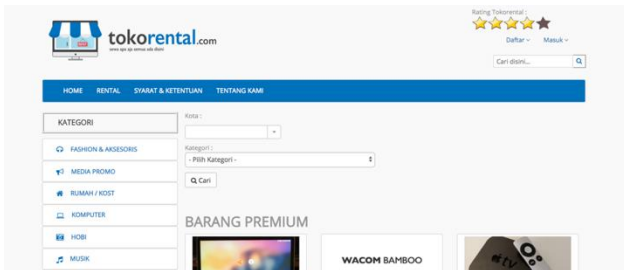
tokorental.com

sewa apa aja semua ada disini

Rating Tokorental :

Daftar ⌄ Masuk ⌄

Cari disini...

HOME RENTAL SYARAT & KETENTUAN TENTANG KAMI

KATEGORI

FASHION & AKSESORIS

MEDIA PROMO

RUMAH / KOST

KOMPUTER

HOBI

MUSIK

Kota :

Kategori :

- Pilih Kategori -

Cari

BARANG PREMIUM

WACOM BAMBOO

tv